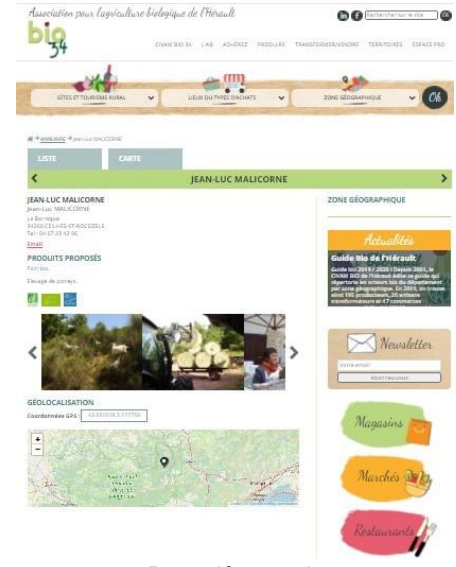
Association pour l'agriculture biologique de l'Hérault

bio 34

Rechercher sur le site OK

CIVAM BIO 34 | L'AB | ADHÉREZ | PRODUIRE | TRANSFORMER/VENDRE | TERRITOIRES | ESPACE PRO

SITES ET TOURISME RURAL | LIEUX OU TYPES D'ACHATS | ZONE GÉOGRAPHIQUE | Ok

ANNUAIRE > JEAN-LUC MALICORNE

LISTE | CARTE

JEAN-LUC MALICORNE

JEAN-LUC MALICORNE
Jean-Luc MALICORNE
La Barraque
34260 CEILHES-ET-ROCOZELS
Tel : 04 67 23 43 96

Email

PRODUITS PROPOSÉS
Porc bio.

Elevage de porceys.

ZONE GÉOGRAPHIQUE

Actualités

Guide Bio de l'Hérault
Guide bio 2019 / 2020 : Depuis 2001, le CIVAM BIO de l'Hérault édite un guide qui répertorie les acteurs bio du département par zone géographique. En 2019, on trouve ainsi 150 producteurs, 20 artisans transformateurs et 47 commerces

Newsletter
Votre email
Abonnez-vous

GÉOLOCALISATION
Coordonnées GPS : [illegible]

Magasins

Marchés

Restaurants